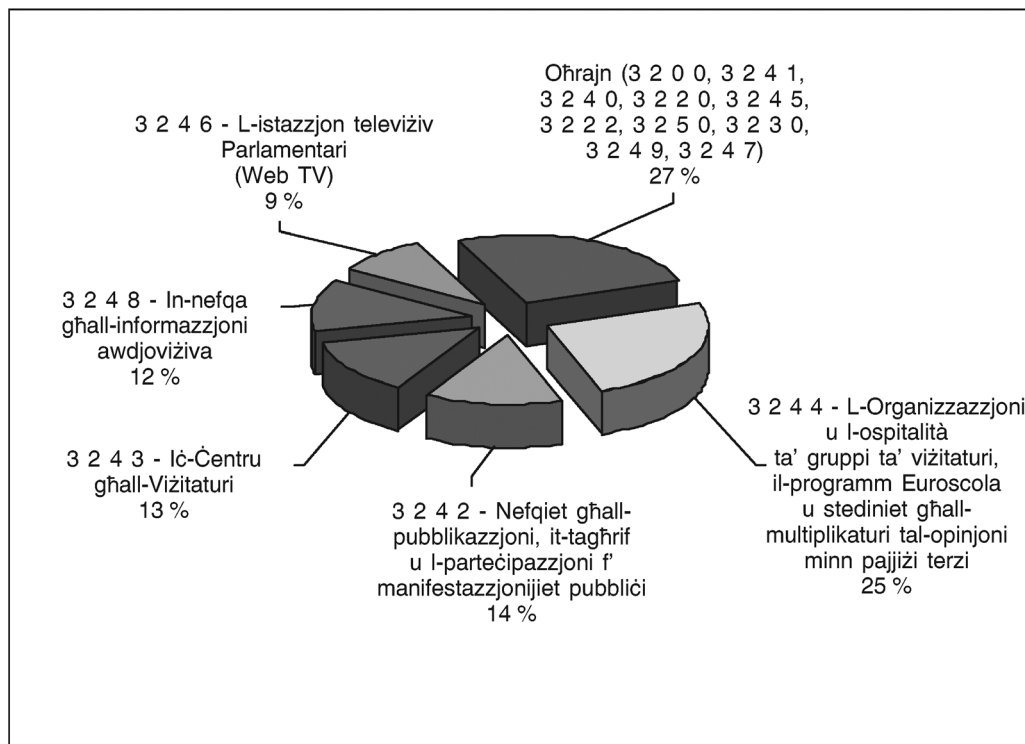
Oħrajn (3 2 0 0, 3 2 4 1, 3 2 4 0, 3 2 2 0, 3 2 4 5, 3 2 2 2, 3 2 5 0, 3 2 3 0, 3 2 4 9, 3 2 4 7)
27 %

3 2 4 6 - L-istazzjon televiżiv Parlamentari (Web TV)
9 %

3 2 4 8 - In-nefqa għall-informazzjoni awdjoviżiva
12 %

3 2 4 3 - Iċ-Ċentru għall-Viżitaturi
13 %

3 2 4 2 - Nefqiet għall-pubblikazzjoni, it-tagħrif u l-parteċipazzjoni f' manifestazzjonijiet pubbliċi
14 %

3 2 4 4 - L-Organizzazzjoni u l-ospitalità ta' gruppi ta' viżitaturi, il-programm Euroscola u stediniet għall-multiplikaturi tal-opinjoni minn pajjiżi terzi
25 %